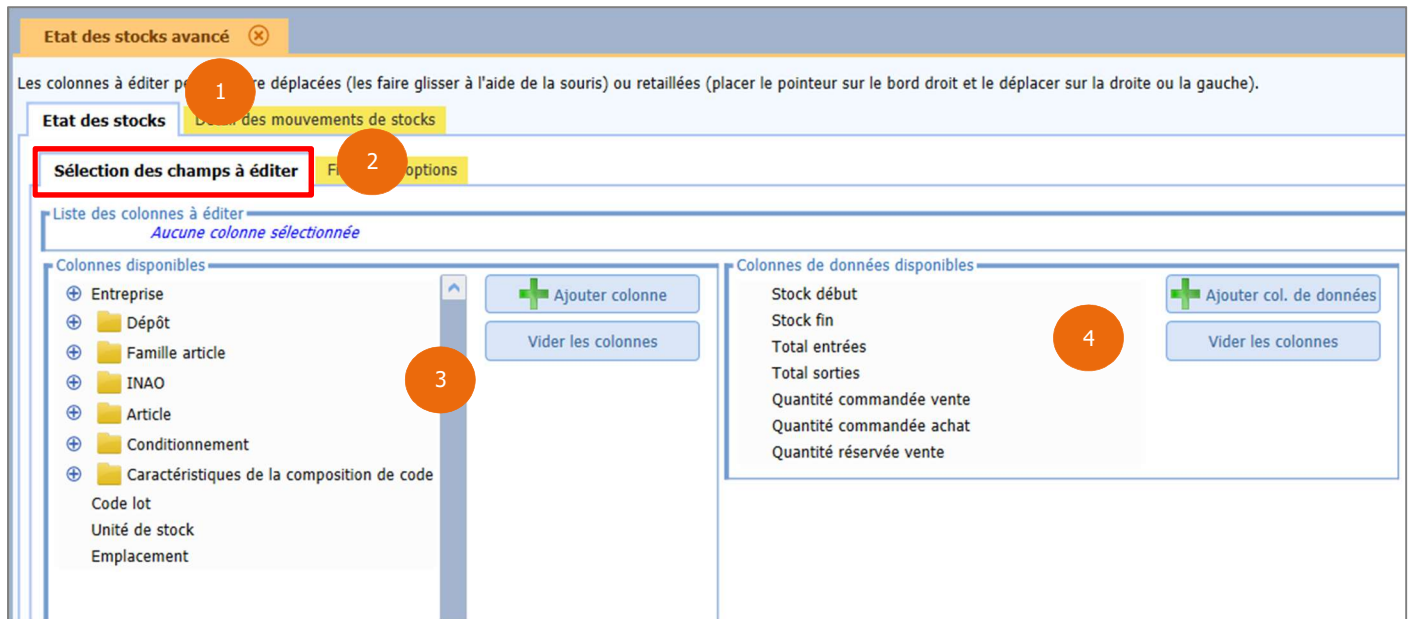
Etat des stocks avancé

Les colonnes à éditer pe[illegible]re déplacées (les faire glisser à l'aide de la souris) ou retaillées (placer le pointeur sur le bord droit et le déplacer sur la droite ou la gauche).

1

Etat des stocks

D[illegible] des mouvements de stocks

Sélection des champs à éditer

2

Fi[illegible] options

Liste des colonnes à éditer

Aucune colonne sélectionnée

Colonnes disponibles

Entreprise
Dépôt
Famille article
INAO
Article
Conditionnement
Caractéristiques de la composition de code
Code lot
Unité de stock
Emplacement

Ajouter colonne

Vider les colonnes

3

Colonnes de données disponibles

Stock début
Stock fin
Total entrées
Total sorties
Quantité commandée vente
Quantité commandée achat
Quantité réservée vente

4

Ajouter col. de données

Vider les colonnes